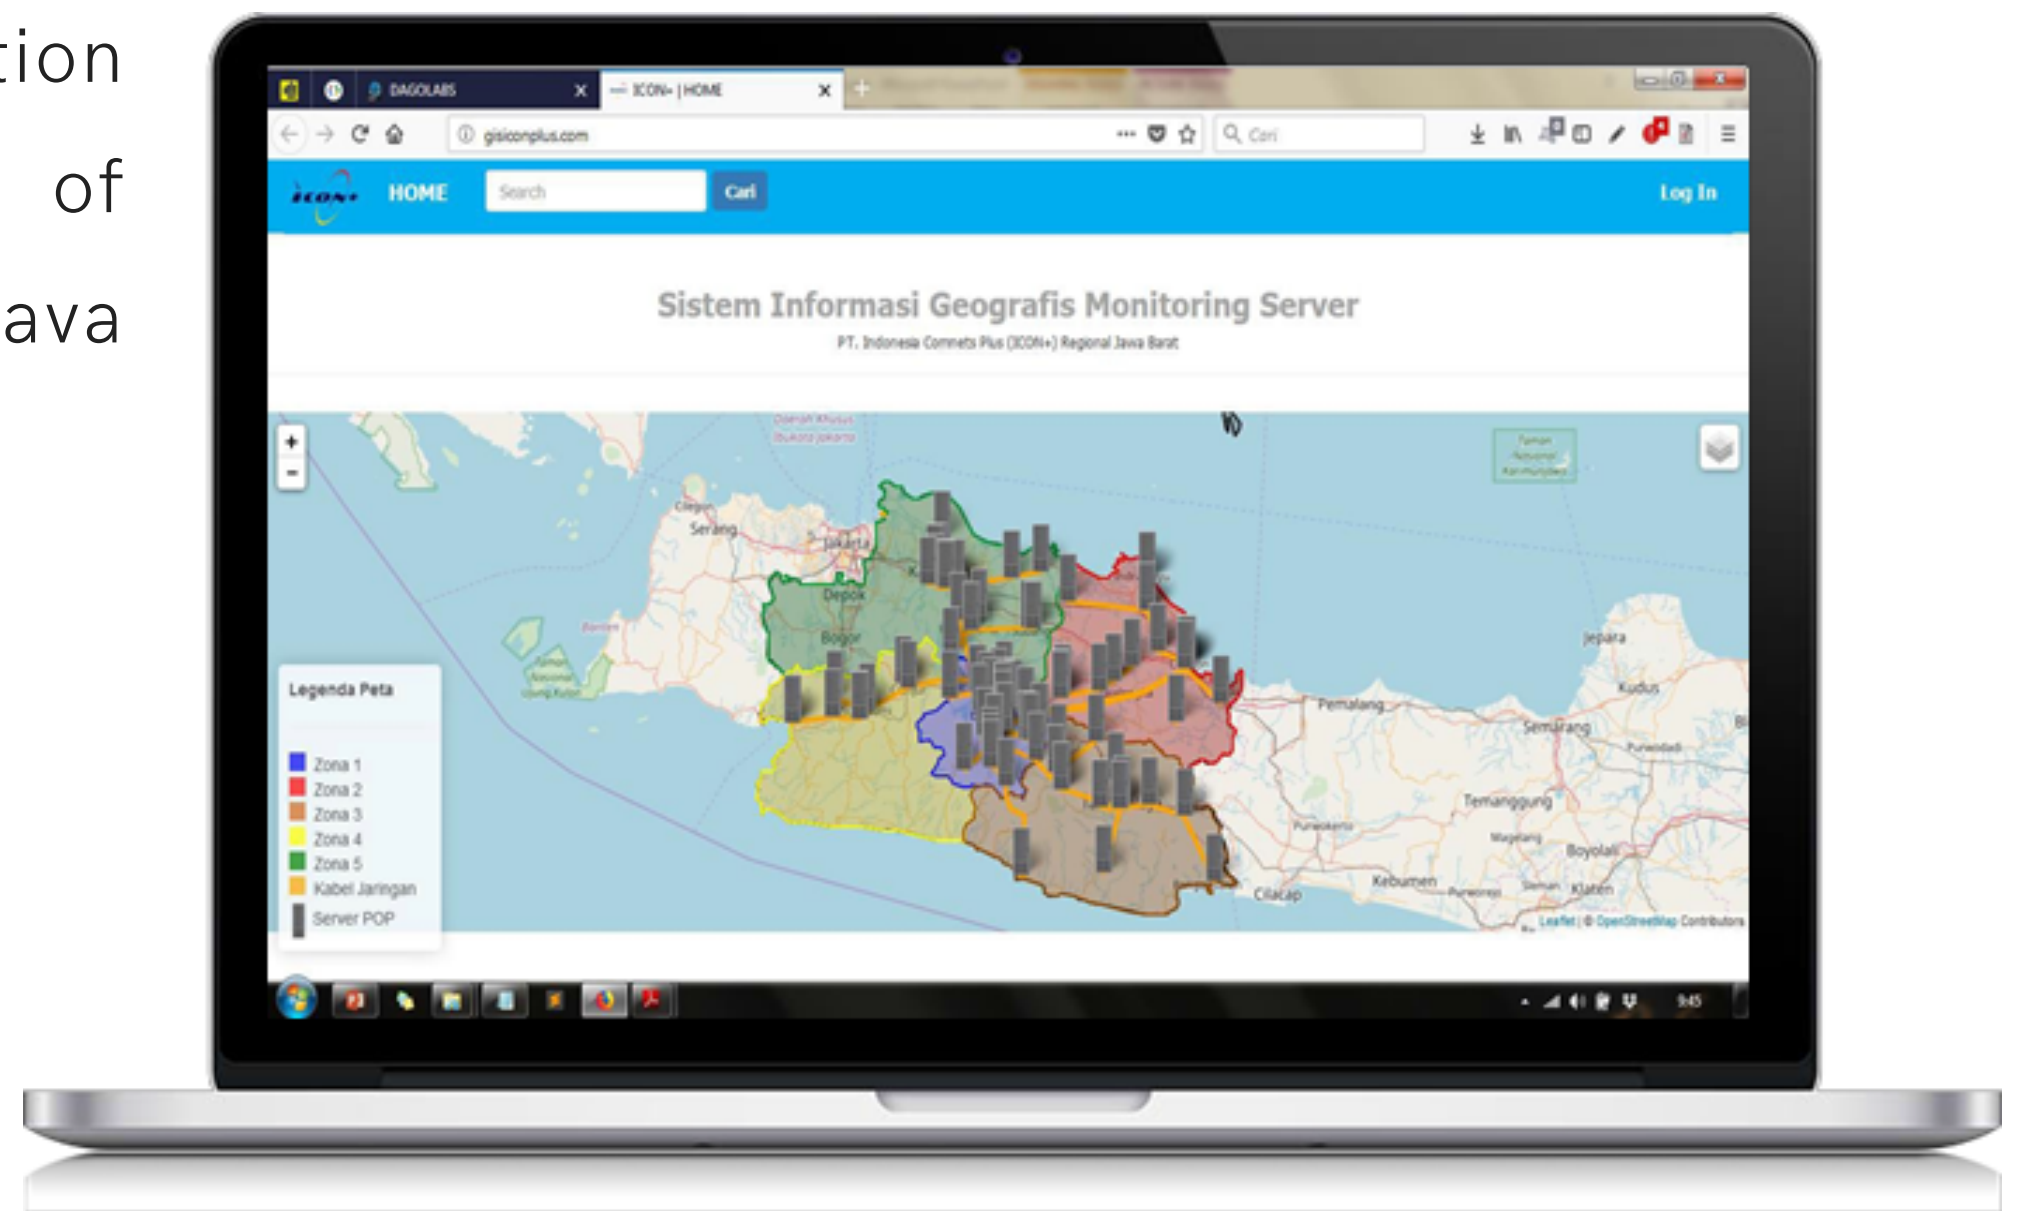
tion

of

ava

DAGOLABS ×

ICON+ | HOME ×

gisiconplus.com

Cari

ICON+ HOME Search Cari Log In

Sistem Informasi Geografis Monitoring Server

PT. Indonesia Comnets Plus (ICON+) Regional Jawa Barat

+
-

Daerah Khusus Ibukota Jakarta

Serang

Jakarta

Depok

Bogor

Banten

Taman Nasional Ujung Kulon

Taman Nasional Karimunjawa

Jepara

Kudus

Pemalang

Semarang

Purwodadi

Temanggung

Purwokerto

Magelang

Boyolali

Kebumen

Cilacap

Klaten

Legenda Peta

Zona 1
Zona 2
Zona 3
Zona 4
Zona 5
Kabel Jaringan
Server POP

Leaflet | © OpenStreetMap Contributors

9:45